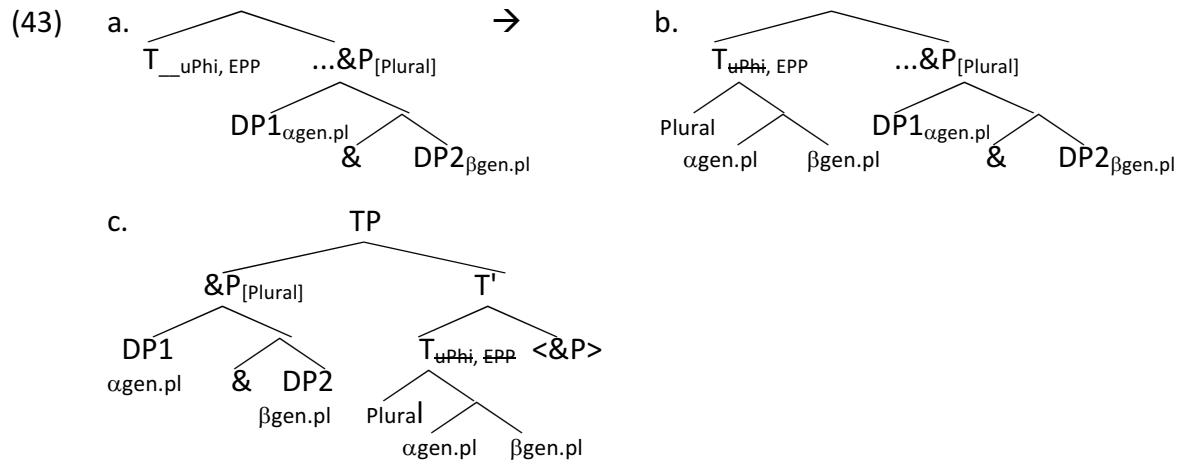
(43) a. $T_{\_\_uPhi,\ EPP}$ ...$\&P_{[Plural]}$ $\rightarrow$ b. $T_{\text{uPhi},\ EPP}$ ...$\&P_{[Plural]}$

$DP1_{\alpha gen.pl}$ & $DP2_{\beta gen.pl}$

Plural $\alpha$gen.pl $\beta$gen.pl $DP1_{\alpha gen.pl}$ & $DP2_{\beta gen.pl}$

c. TP

$\&P_{[Plural]}$ T'

DP1 $\alpha$gen.pl & DP2 $\beta$gen.pl $T_{\text{uPhi},\ \text{EPP}}$ <&P>

Plural $\alpha$gen.pl $\beta$gen.pl